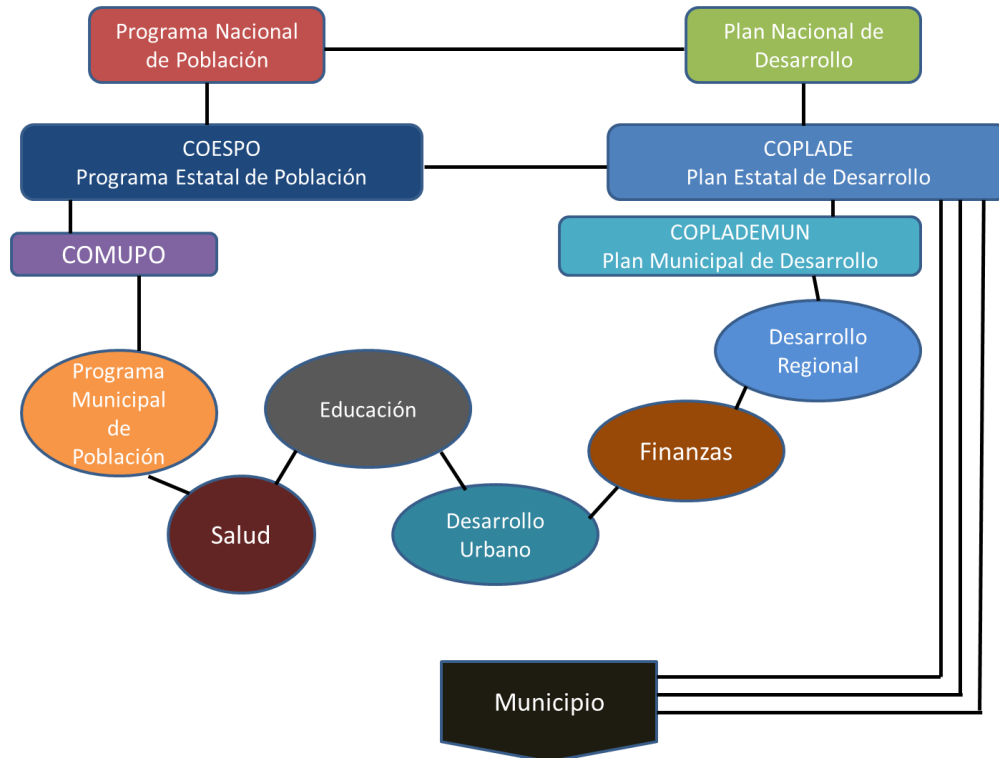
Programa Nacional de Población

Plan Nacional de Desarrollo

COESPO
Programa Estatal de Población

COPLADE
Plan Estatal de Desarrollo

COMUPO

COPLADEMUN
Plan Municipal de Desarrollo

Desarrollo Regional

Programa Municipal de Población

Educación

Finanzas

Salud

Desarrollo Urbano

Municipio